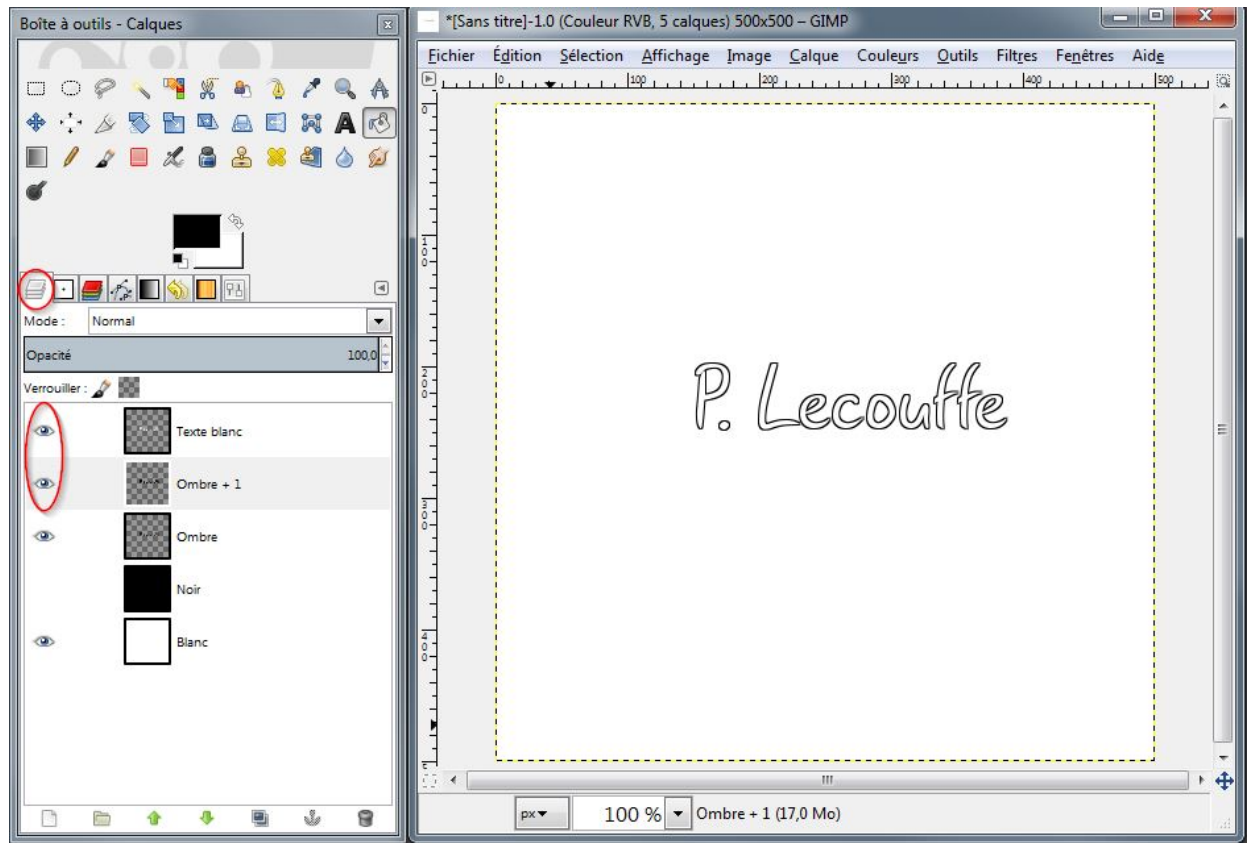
Boîte à outils - Calques

Mode : Normal

Opacité 100,0

Verrouiller :

Texte blanc

Ombre + 1

Ombre

Noir

Blanc

*[Sans titre]-1.0 (Couleur RVB, 5 calques) 500x500 – GIMP

Fichier Édition Sélection Affichage Image Calque Couleurs Outils Filtres Fenêtres Aide

0 100 200 300 400 500

P. Lecouffe

px 100 % Ombre + 1 (17,0 Mo)